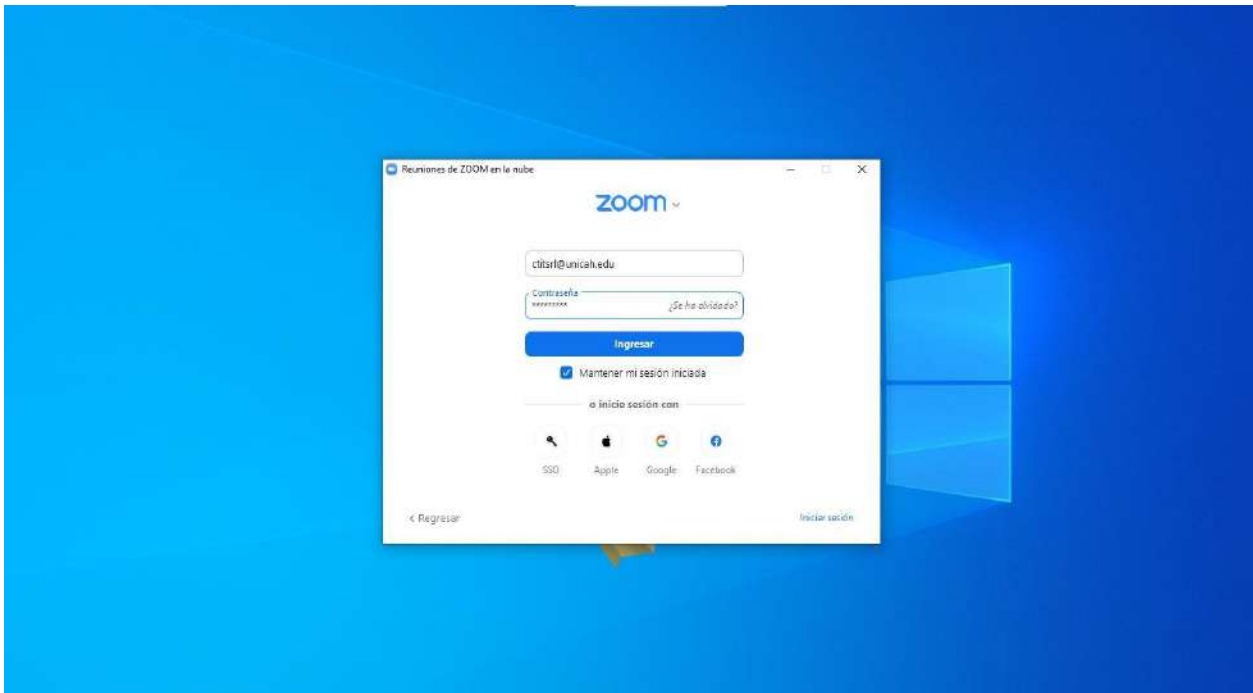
Reuniones de ZOOM en la nube

zoom

ctitsrl@unicah.edu

Contraseña
*********
¿Se ha olvidado?

Ingresar

Mantener mi sesión iniciada

o inicio sesión con

SSO
Apple
Google
Facebook

< Regresar

Iniciar sesión